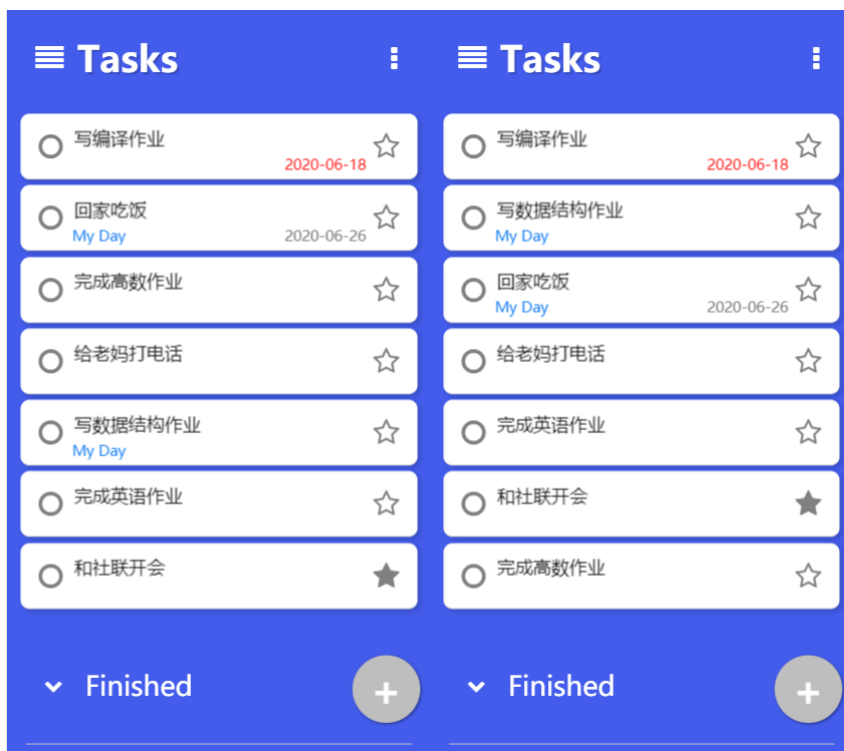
Tasks

写编译作业
2020-06-18

回家吃饭
My Day
2020-06-26

完成高数作业

给老妈打电话

写数据结构作业
My Day

完成英语作业

和社联开会

Finished

+

Tasks

写编译作业
2020-06-18

写数据结构作业
My Day

回家吃饭
My Day
2020-06-26

给老妈打电话

完成英语作业

和社联开会

完成高数作业

Finished

+